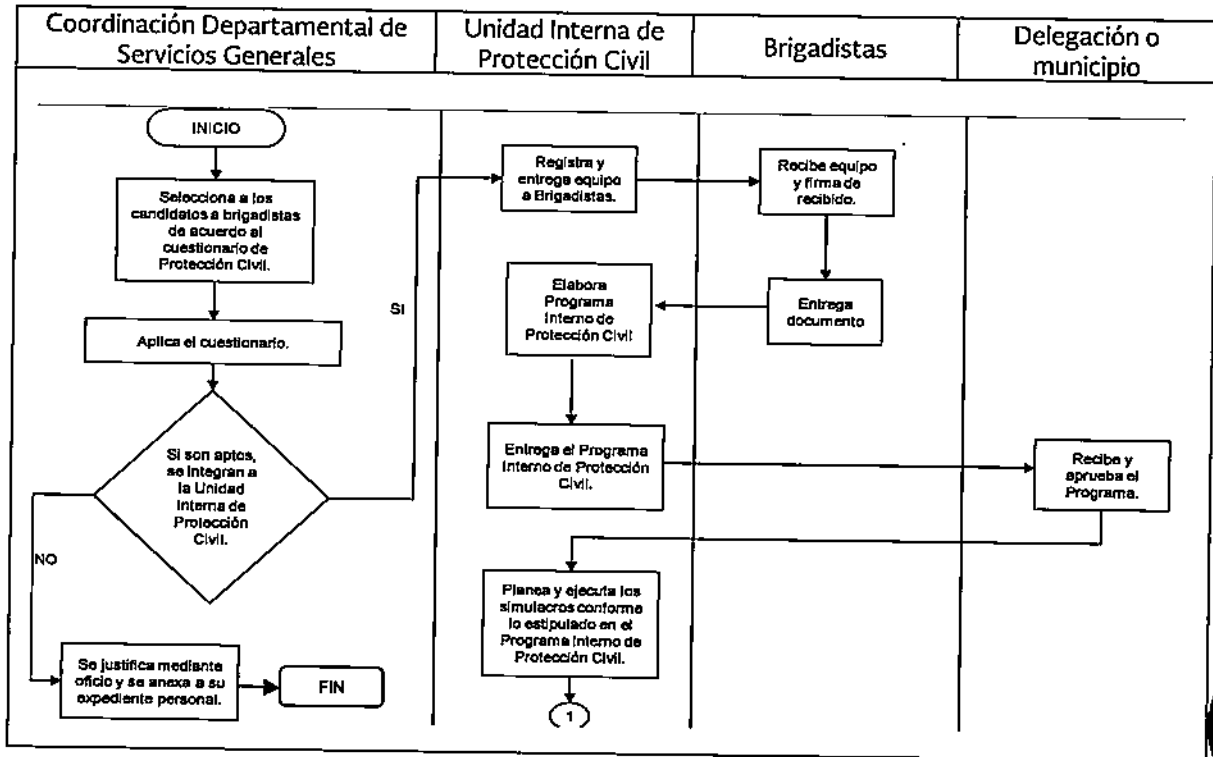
| Coordinación Departamental de Servicios Generales | Unidad Interna de Protección Civil | Brigadistas | Delegación o municipio |
|---|---|---|---|

INICIO

Selecciona a los candidatos a brigadistas de acuerdo al cuestionario de Protección Civil.

Aplica el cuestionario.

Si son aptos, se integran a la Unidad Interna de Protección Civil.

SI

NO

Se justifica mediante oficio y se anexa a su expediente personal.

FIN

Registra y entrega equipo a Brigadistas.

Recibe equipo y firma de recibido.

Entrega documento

Elabora Programa Interno de Protección Civil

Entrega el Programa Interno de Protección Civil.

Recibe y aprueba el Programa.

Planea y ejecuta los simulacros conforme lo estipulado en el Programa Interno de Protección Civil.

1